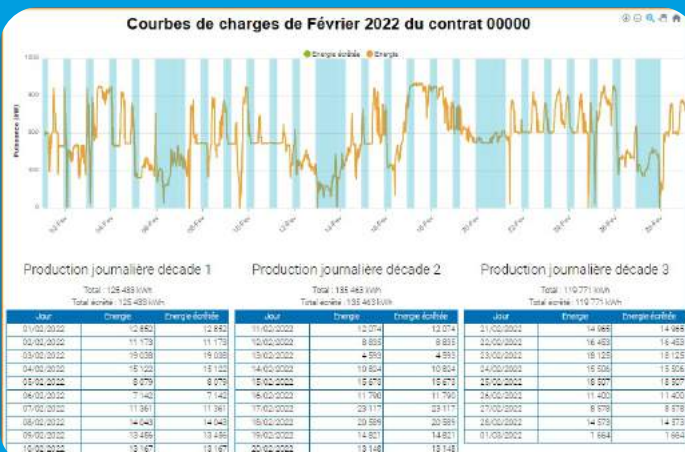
Courbes de charges de Février 2022 du contrat 00000

Energie écrêtée Energie

Puissance (kW)

1000
800
500
400
0

Production journalière décade 1

Total : 126 489 kWh
Total écrêté : 125 489 kWh

| Jour | Energie | Energie écrêtée |
|---|---|---|
| 01/02/2022 | 12 852 | 12 852 |
| 02/02/2022 | 11 179 | 11 179 |
| 03/02/2022 | 15 038 | 15 038 |
| 04/02/2022 | 15 122 | 15 122 |
| 05/02/2022 | 8 079 | 8 079 |
| 06/02/2022 | 7 142 | 7 142 |
| 07/02/2022 | 11 361 | 11 361 |
| 08/02/2022 | 14 043 | 14 043 |
| 09/02/2022 | 13 486 | 13 486 |
| 10/02/2022 | 13 167 | 13 167 |

Production journalière décade 2

Total : 135 463 kWh
Total écrêté : 135 463 kWh

| Jour | Energie | Energie écrêtée |
|---|---|---|
| 11/02/2022 | 12 074 | 12 074 |
| 12/02/2022 | 8 855 | 8 855 |
| 13/02/2022 | 4 593 | 4 593 |
| 14/02/2022 | 10 804 | 10 804 |
| 15/02/2022 | 15 673 | 15 673 |
| 16/02/2022 | 11 790 | 11 790 |
| 17/02/2022 | 23 117 | 23 117 |
| 18/02/2022 | 20 585 | 20 585 |
| 19/02/2022 | 14 821 | 14 821 |
| 20/02/2022 | 13 148 | 13 148 |

Production journalière décade 3

Total : 119 771 kWh
Total écrêté : 119 771 kWh

| Jour | Energie | Energie écrêtée |
|---|---|---|
| 21/02/2022 | 14 965 | 14 965 |
| 22/02/2022 | 16 453 | 16 453 |
| 23/02/2022 | 18 125 | 18 125 |
| 24/02/2022 | 15 506 | 15 506 |
| 25/02/2022 | 18 507 | 18 507 |
| 26/02/2022 | 11 400 | 11 400 |
| 27/02/2022 | 8 578 | 8 578 |
| 28/02/2022 | 14 573 | 14 573 |
| 01/03/2022 | 1 664 | 1 664 |